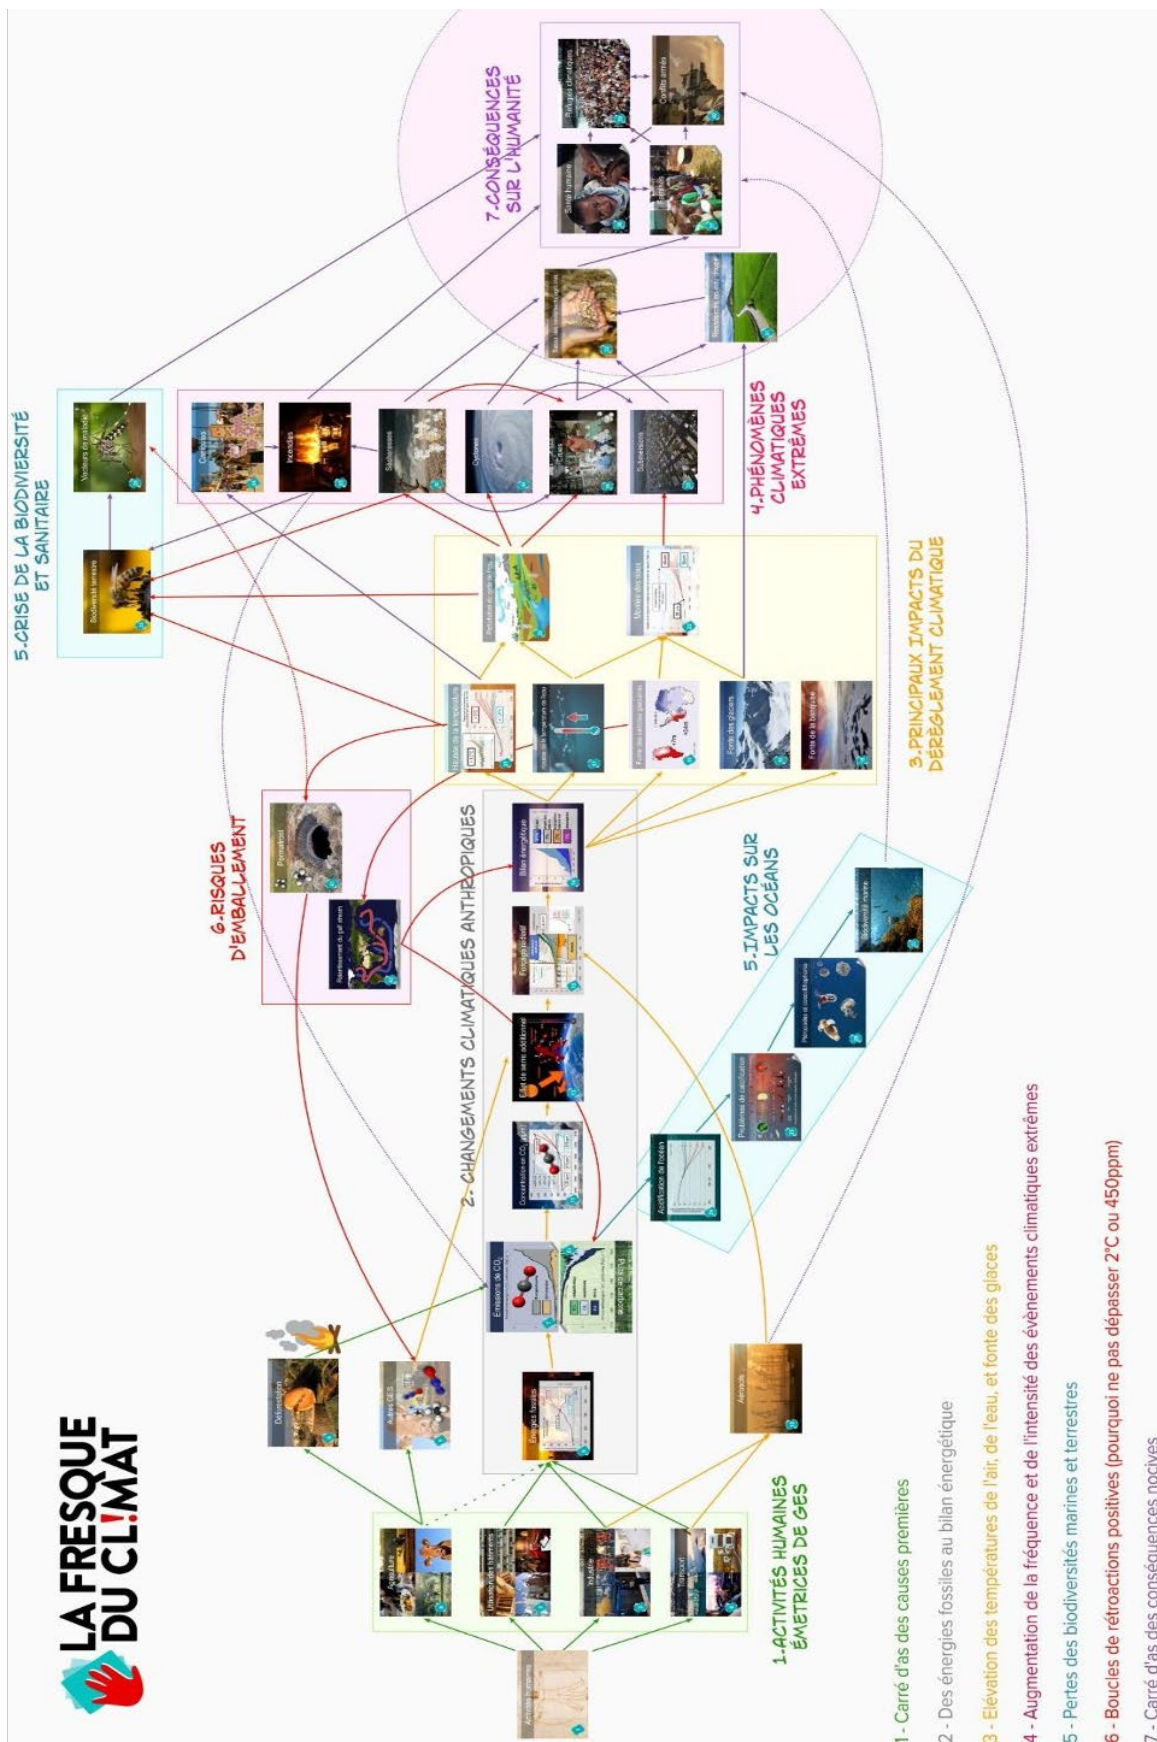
LA FRESQUE DU CL!MAT

1.ACTIVITÉS HUMAINES ÉMETRICES DE GES

Activités humaines

Agriculture

Utilisation des bâtiments

Industrie

Transport

Déforestation

Autres GES

Énergies fossiles

Aérosols

2. CHANGEMENTS CLIMATIQUES ANTHROPIQUES

Émissions de $CO_2$

Puits de carbone

Concentration en $CO_2$

Effet de serre additionnel

Forçage radiatif

Bilan énergétique

Acidification de l'océan

5.IMPACTS SUR LES OCÉANS

Problèmes de calcification

Ptéropodes & coccolithophores

Biodiversité marine

6.RISQUES D'EMBALLEMENT

Ralentissement du gulf stream

Permafrost

3.PRINCIPAUX IMPACTS DU DÉRÈGLEMENT CLIMATIQUE

Hausse de la température

Hausse de la température de l'eau

Fonte des calottes glaciaires

Fonte des glaciers

Fonte de la banquise

Perturbation du cycle de l'eau

Montée des eaux

5.CRISE DE LA BIODIVERSITÉ ET SANITAIRE

Biodiversité terrestre

Vecteurs de maladie

Cyclones

Incendies

Sécheresses

Crues

Submersions

4.PHÉNOMÈNES CLIMATIQUES EXTRÊMES

Baisse des rendements agricoles

Réduction des ressources en eau

7.CONSÉQUENCES SUR L'HUMANITÉ

Santé humaine

Famines

Réfugiés climatiques

Conflits armés

1 - Carré d'as des causes premières

2 - Des énergies fossiles au bilan énergétique

3 - Élévation des températures de l'air, de l'eau, et fonte des glaces

4 - Augmentation de la fréquence et de l'intensité des événements climatiques extrêmes

5 - Pertes des biodiversités marines et terrestres

6 - Boucles de rétroactions positives (pourquoi ne pas dépasser 2°C ou 450ppm)

7 - Carré d'as des conséquences nocives